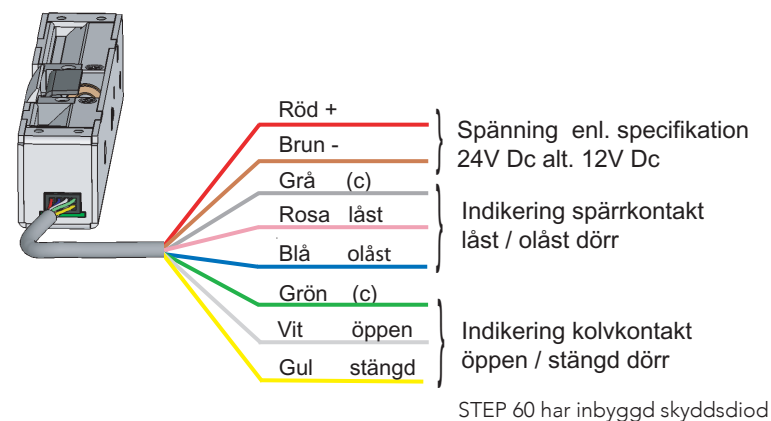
Röd +
Brun -
Spänning enl. specifikation 24V Dc alt. 12V Dc
Grå (c)
Rosa låst
Blå olåst
Indikering spärrkontakt låst / olåst dörr
Grön (c)
Vit öppen
Gul stängd
Indikering kolvkontakt öppen / stängd dörr
STEP 60 har inbyggd skyddsdiod